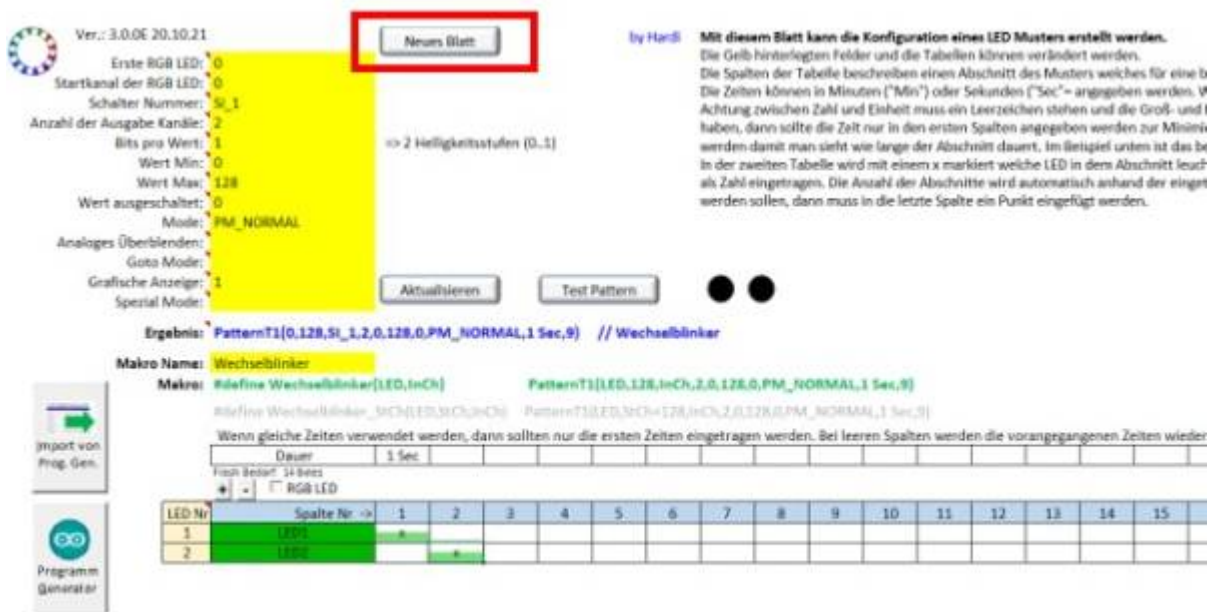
Ver.: 3.0.0E 20.10.21

Neues Blatt

by Hardi

Mit diesem Blatt kann die Konfiguration eines LED Musters erstellt werden.
Die Gelb hinterlegten Felder und die Tabellen können verändert werden.
Die Spalten der Tabelle beschreiben einen Abschnitt des Musters welches für eine b
Die Zeiten können in Minuten ("Min") oder Sekunden ("Sec"= angegeben werden. W
Achtung zwischen Zahl und Einheit muss ein Leerzeichen stehen und die Groß- und
haben, dann sollte die Zeit nur in den ersten Spalten angegeben werden zur Minimi
werden damit man sieht wie lange der Abschnitt dauert. Im Beispiel unten ist das be
In der zweiten Tabelle wird mit einem x markiert welche LED in dem Abschnitt leuch
als Zahl eingetragen. Die Anzahl der Abschnitte wird automatisch anhand der einget
werden sollen, dann muss in die letzte Spalte ein Punkt eingefügt werden.

Erste RGB LED: 0
Startkanal der RGB LED: 0
Schalter Nummer: SI_1
Anzahl der Ausgabe Kanäle: 2
Bits pro Wert: 1
Wert Min: 0
Wert Max: 128
Wert ausgeschaltet: 0
Mode: PM_NORMAL
Analoges Überblenden:
Goto Mode:
Grafische Anzeige: 1
Spezial Mode:

=> 2 Helligkeitsstufen (0..1)

Aktualisieren

Test Pattern

Ergebnis: PatternT1(0,128,SI_1,2,0,128,0,PM_NORMAL,1 Sec,9) // Wechselblinker

Makro Name: Wechselblinker
Makro: #define Wechselblinker(LED,InCh) PatternT1(LED,128,InCh,2,0,128,0,PM_NORMAL,1 Sec,9)

#define Wechselblinker_StCh(LED,StCh,InCh) PatternT1(LED,StCh+128,InCh,2,0,128,0,PM_NORMAL,1 Sec,9)

Import von Prog. Gen.

Wenn gleiche Zeiten verwendet werden, dann sollten nur die ersten Zeiten eingetragen werden. Bei leeren Spalten werden die vorangegangenen Zeiten wieder

| Dauer | 1 Sec | | | | | | | | | | | | | | |
|---|---|---|---|---|---|---|---|---|---|---|---|---|---|---|---|

Flash Bedarf: 14 Bytes
+ - RGB LED

| LED Nr | Spalte Nr -> | 1 | 2 | 3 | 4 | 5 | 6 | 7 | 8 | 9 | 10 | 11 | 12 | 13 | 14 | 15 |
|---|---|---|---|---|---|---|---|---|---|---|---|---|---|---|---|---|
| 1 | LED1 | x | | | | | | | | | | | | | | |
| 2 | LED2 | | x | | | | | | | | | | | | | |

Programm Generator